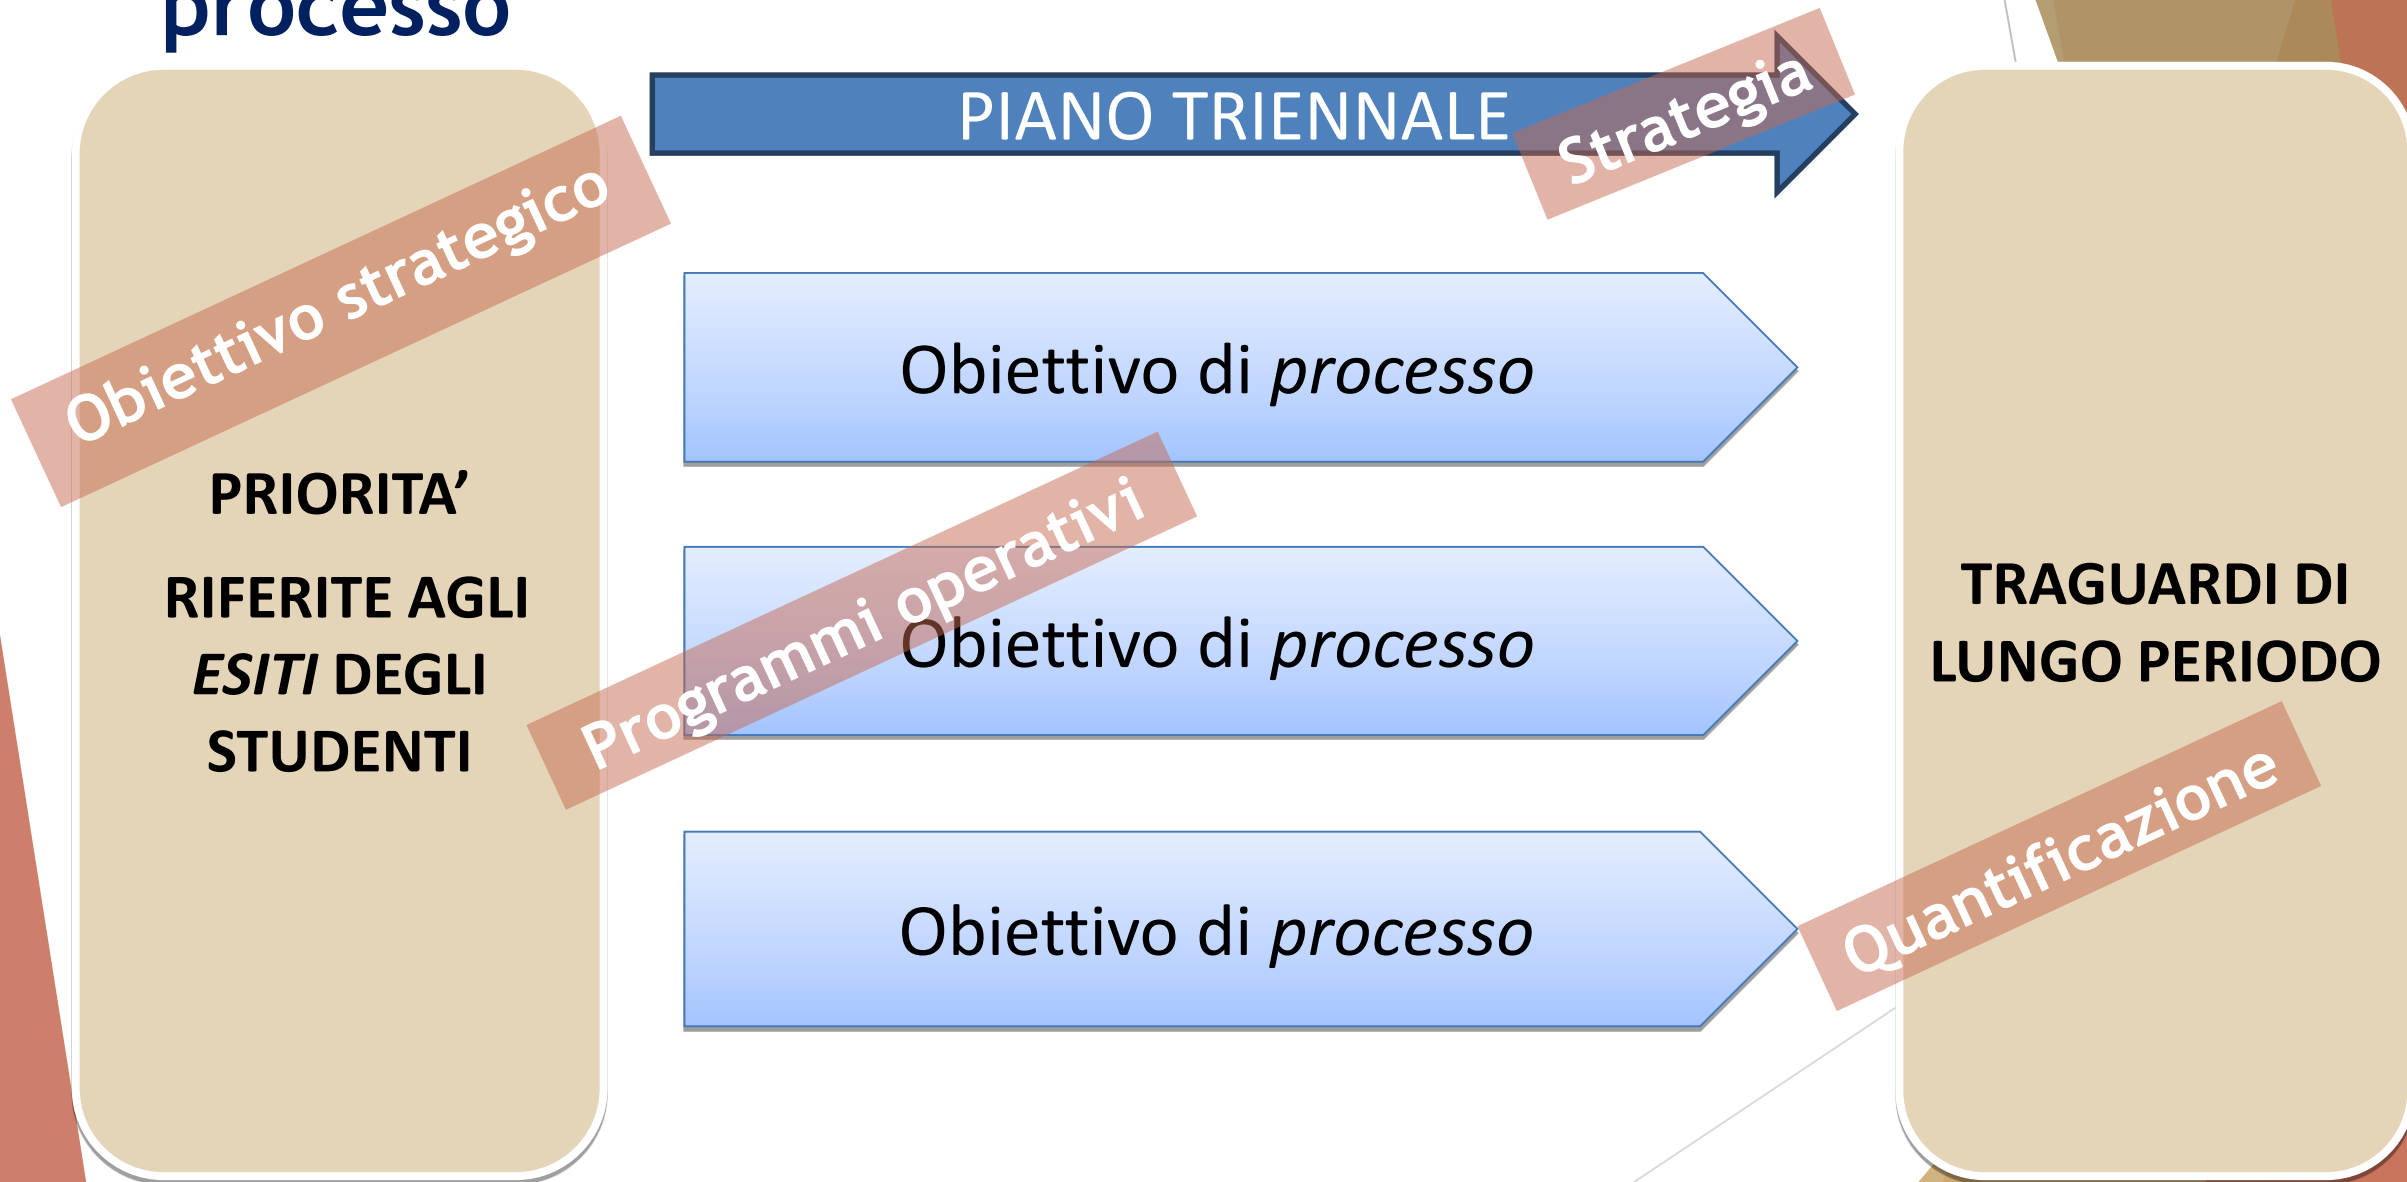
processo

PIANO TRIENNALE

Strategia

Obiettivo strategico

PRIORITA'

RIFERITE AGLI *ESITI* DEGLI STUDENTI

Obiettivo di *processo*

Programmi operativi

Obiettivo di *processo*

Obiettivo di *processo*

TRAGUARDI DI LUNGO PERIODO

Quantificazione